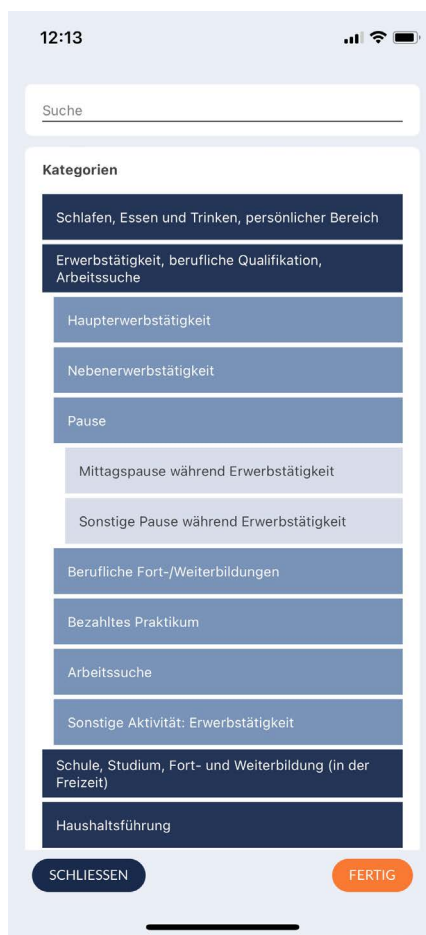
12:13

Suche

Kategorien

Schlafen, Essen und Trinken, persönlicher Bereich

Erwerbstätigkeit, berufliche Qualifikation, Arbeitssuche

Haupterwerbstätigkeit

Nebenerwerbstätigkeit

Pause

Mittagspause während Erwerbstätigkeit

Sonstige Pause während Erwerbstätigkeit

Berufliche Fort-/Weiterbildungen

Bezahltes Praktikum

Arbeitssuche

Sonstige Aktivität: Erwerbstätigkeit

Schule, Studium, Fort- und Weiterbildung (in der Freizeit)

Haushaltsführung

SCHLIESSEN

FERTIG